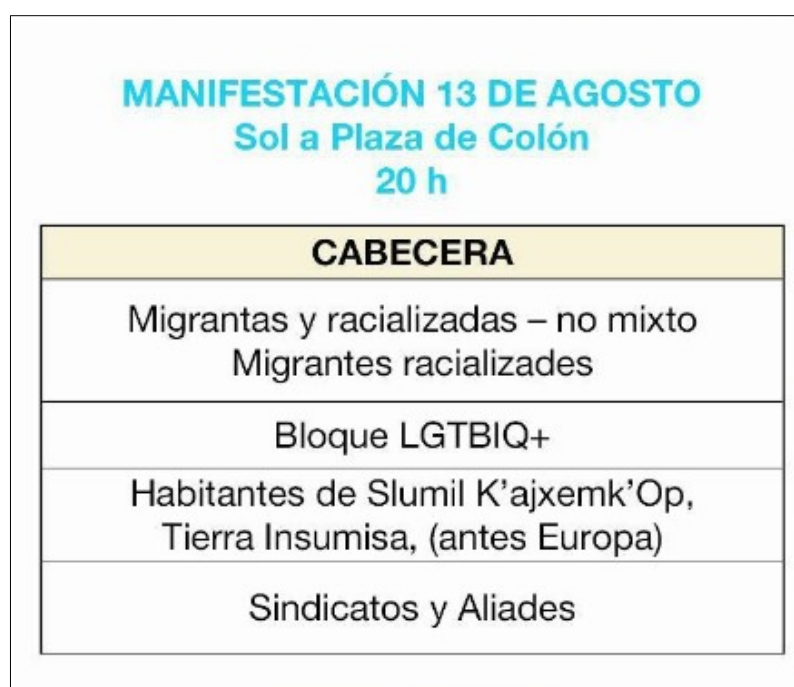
MANIFESTACIÓN 13 DE AGOSTO
Sol a Plaza de Colón
20 h

| CABECERA |
|---|
| Migrantas y racializadas – no mixto<br>Migrantes racializades |
| Bloque LGTBIQ+ |
| Habitantes de Slumil K'ajxemk'Op, Tierra Insumisa, (antes Europa) |
| Sindicatos y Aliades |